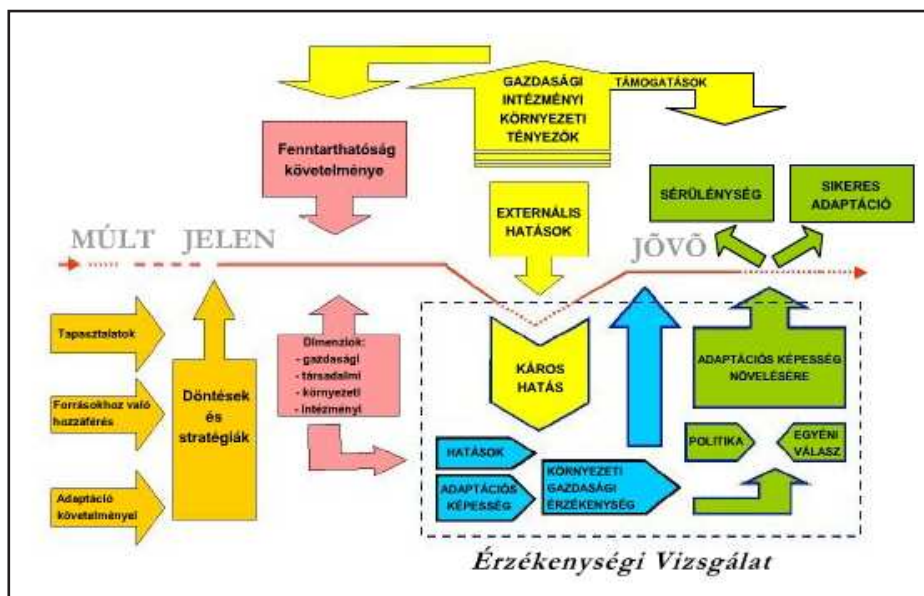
GAZDASÁGI INTÉZMÉNYI KÖRNYEZETI TÉNYEZŐK

TÁMOGATÁSOK

Fenntarthatóság követelménye

EXTERNÁLIS HATÁSOK

SÉRÜLÉNYSÉG

SIKERES ADAPTÁCIÓ

MÚLT JELEN

JÖVŐ

Tapasztalatok

Forrásokhoz való hozzáférés

Adaptáció követelményei

Döntések és stratégiák

Dimenziók:
- gazdasági
- társadalmi
- környezeti
- intézményi

KÁROS HATÁS

ADAPTÁCIÓS KÉPESSÉG NÖVELÉSÉRE

HATÁSOK

ADAPTÁCIÓS KÉPESSÉG

KÖRNYEZETI GAZDASÁGI ÉRZÉKENYSÉG

POLITIKA

EGYÉNI VÁLASZ

Érzékenységi Vizsgálat